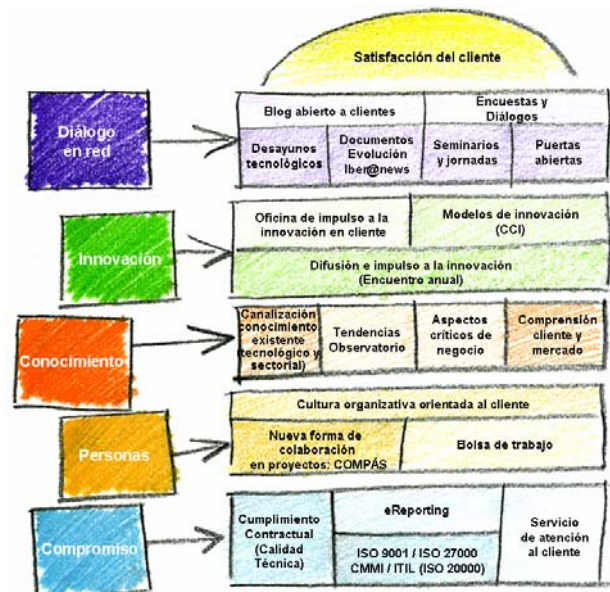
Satisfacción del cliente

Diálogo en red

Blog abierto a clientes

Encuestas y Diálogos

Desayunos tecnológicos

Documentos Evolución Iber@news

Seminarios y jornadas

Puertas abiertas

Innovación

Oficina de impulso a la innovación en cliente

Modelos de innovación (CCI)

Difusión e impulso a la innovación (Encuentro anual)

Conocimiento

Canalización conocimiento existente tecnológico y sectorial)

Tendencias Observatorio

Aspectos críticos de negocio

Comprensión cliente y mercado

Personas

Cultura organizativa orientada al cliente

Nueva forma de colaboración en proyectos: COMPÁS

Bolsa de trabajo

Compromiso

Cumplimiento Contractual (Calidad Técnica)

eReporting

ISO 9001 / ISO 27000 CMMI / ITIL (ISO 20000)

Servicio de atención al cliente